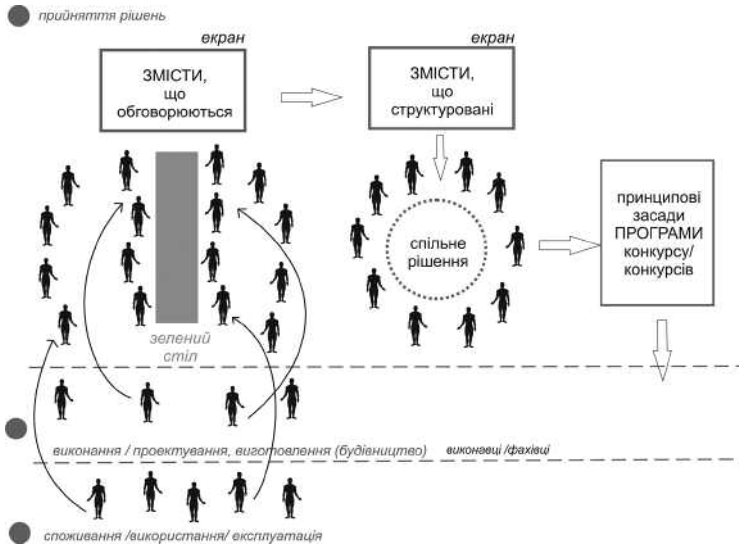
прийняття рішень

екран

ЗМІСТИ, що обговорюються

екран

ЗМІСТИ, що структуровані

зелений стіл

спільне рішення

принципові засади ПРОГРАМИ конкурсу/ конкурсів

виконання / проектування, виготовлення (будівництво)

виконавці /фахівці

споживання /використання/ експлуатація